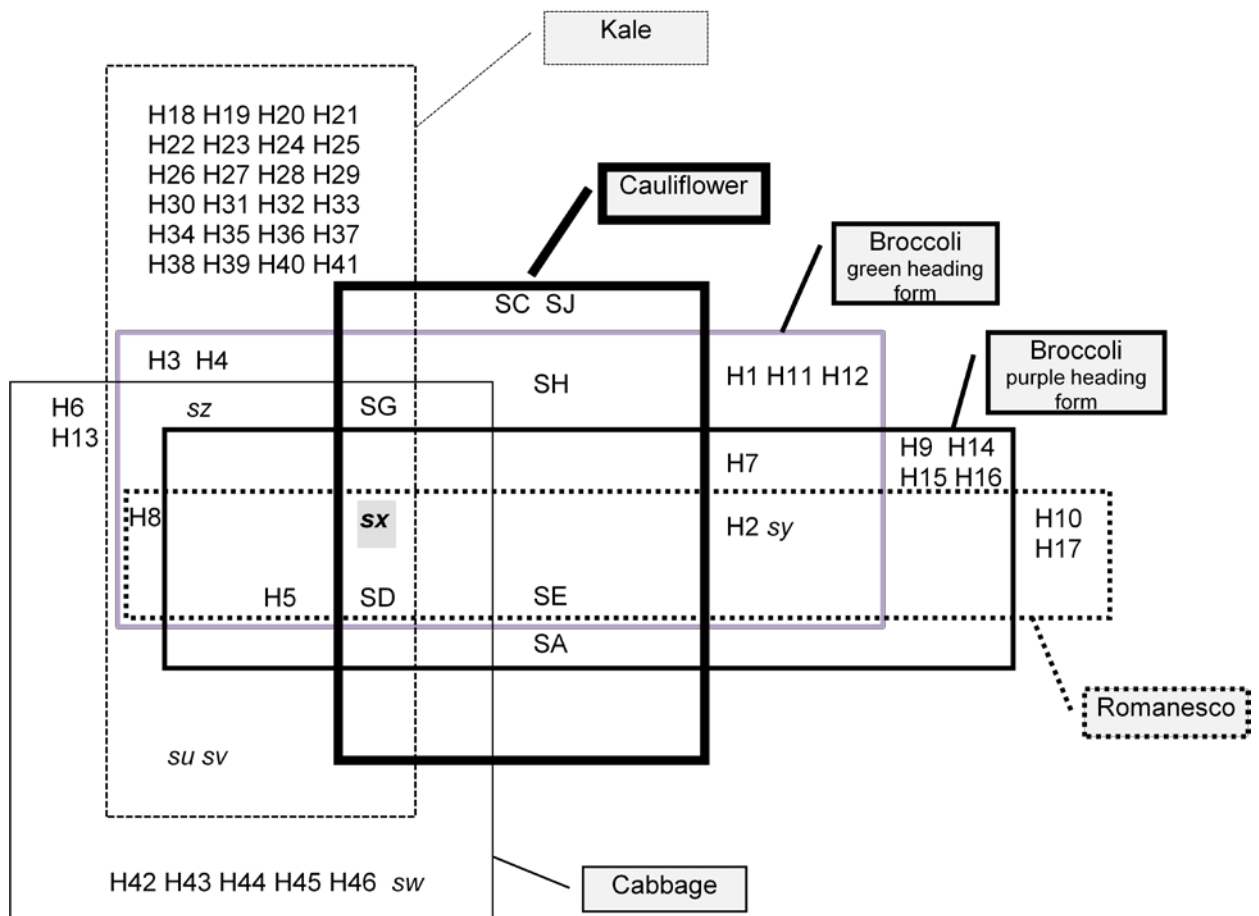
Kale

H18 H19 H20 H21
H22 H23 H24 H25
H26 H27 H28 H29
H30 H31 H32 H33
H34 H35 H36 H37
H38 H39 H40 H41

Cauliflower

Broccoli green heading form

Broccoli purple heading form

SC SJ

H3 H4

SH

H1 H11 H12

H6
H13

sz

SG

H9 H14
H15 H16

H7

H8

sx

H2 sy

H10
H17

H5

SD

SE

SA

Romanesco

su sv

H42 H43 H44 H45 H46 sw

Cabbage